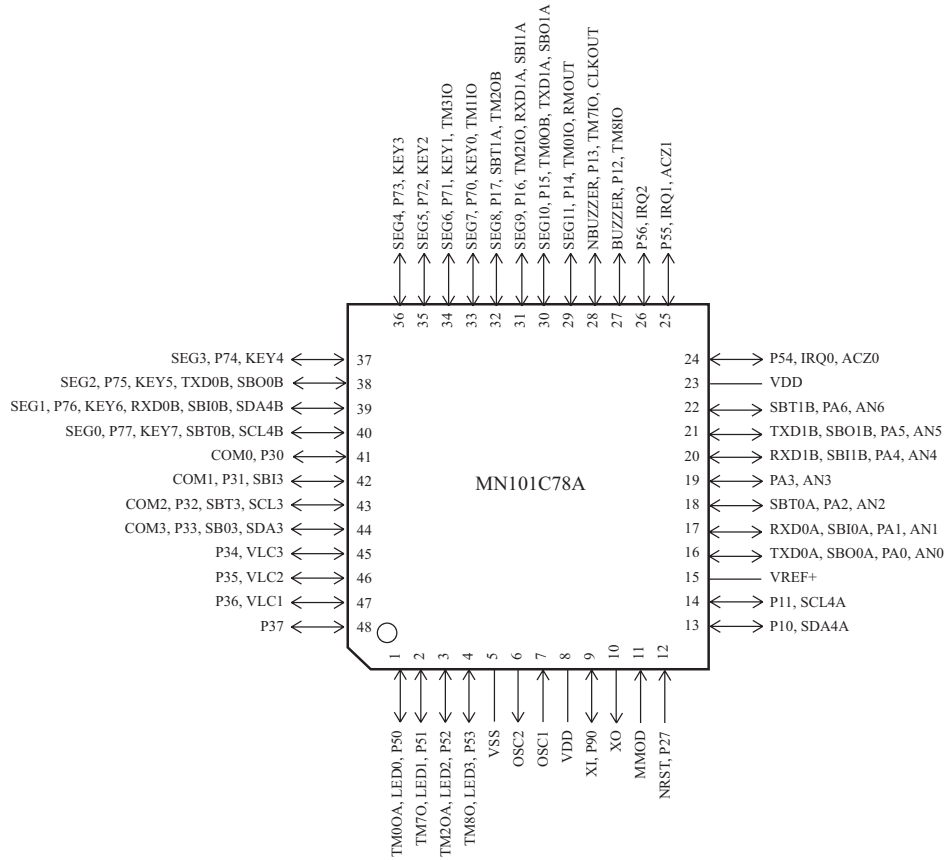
SEG4, P73, KEY3
SEG5, P72, KEY2
SEG6, P71, KEY1, TM3IO
SEG7, P70, KEY0, TM1IO
SEG8, P17, SBT1A, TM2OB
SEG9, P16, TM2IO, RXD1A, SBI1A
SEG10, P15, TM0OB, TXD1A, SBO1A
SEG11, P14, TM0IO, RMOUT
NBUZZER, P13, TM7IO, CLKOUT
BUZZER, P12, TM8IO
P56, IRQ2
P55, IRQ1, ACZ1

36 35 34 33 32 31 30 29 28 27 26 25

SEG3, P74, KEY4 37
SEG2, P75, KEY5, TXD0B, SBO0B 38
SEG1, P76, KEY6, RXD0B, SBI0B, SDA4B 39
SEG0, P77, KEY7, SBT0B, SCL4B 40
COM0, P30 41
COM1, P31, SBI3 42
COM2, P32, SBT3, SCL3 43
COM3, P33, SB03, SDA3 44
P34, VLC3 45
P35, VLC2 46
P36, VLC1 47
P37 48

MN101C78A

24 P54, IRQ0, ACZ0
23 VDD
22 SBT1B, PA6, AN6
21 TXD1B, SBO1B, PA5, AN5
20 RXD1B, SBI1B, PA4, AN4
19 PA3, AN3
18 SBT0A, PA2, AN2
17 RXD0A, SBI0A, PA1, AN1
16 TXD0A, SBO0A, PA0, AN0
15 VREF+
14 P11, SCL4A
13 P10, SDA4A

1 2 3 4 5 6 7 8 9 10 11 12

TM0OA, LED0, P50
TM7O, LED1, P51
TM2OA, LED2, P52
TM8O, LED3, P53
VSS
OSC2
OSC1
VDD
XI, P90
XO
MMOD
NRST, P27